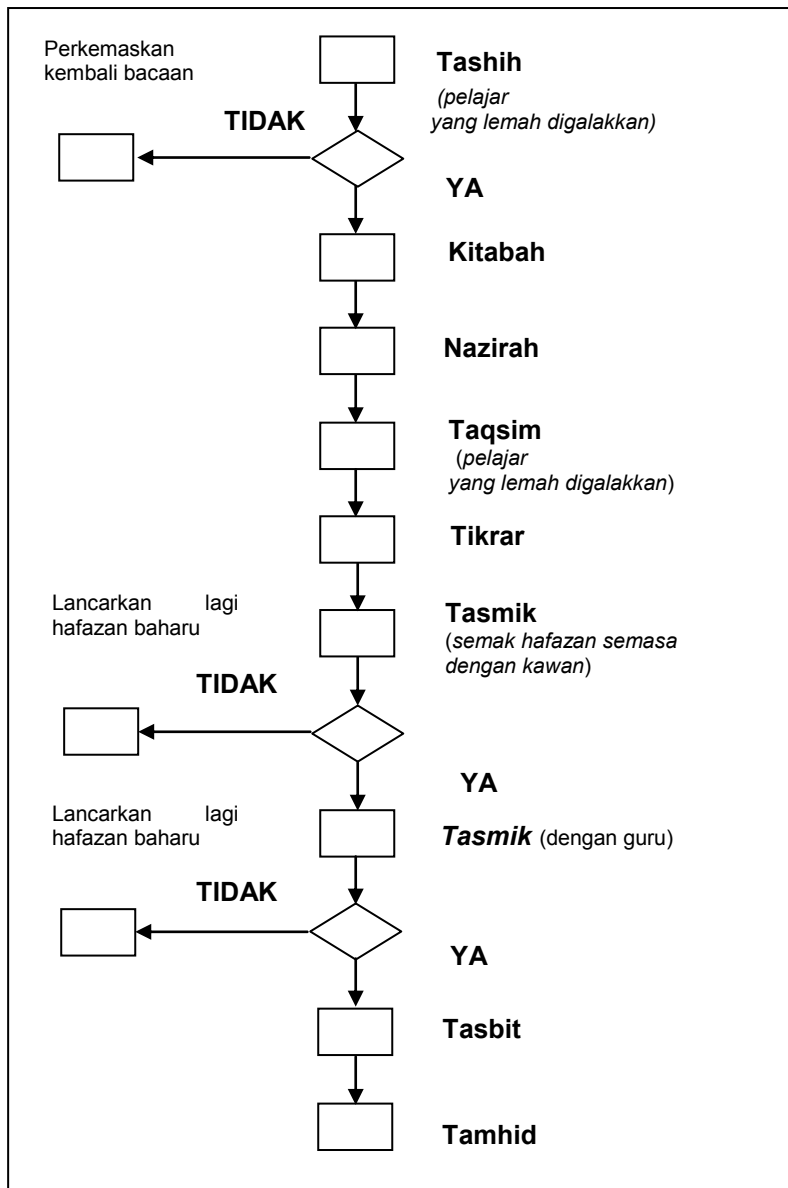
Perkemaskan kembali bacaan

**Tashih**
*(pelajar yang lemah digalakkan)*

**TIDAK**

**YA**

**Kitabah**

**Nazirah**

**Taqsim**
(*pelajar yang lemah digalakkan*)

**Tikrar**

Lancarkan lagi hafazan baharu

**Tasmik**
(*semak hafazan semasa dengan kawan*)

**TIDAK**

**YA**

Lancarkan lagi hafazan baharu

***Tasmik*** (dengan guru)

**TIDAK**

**YA**

**Tasbit**

**Tamhid**